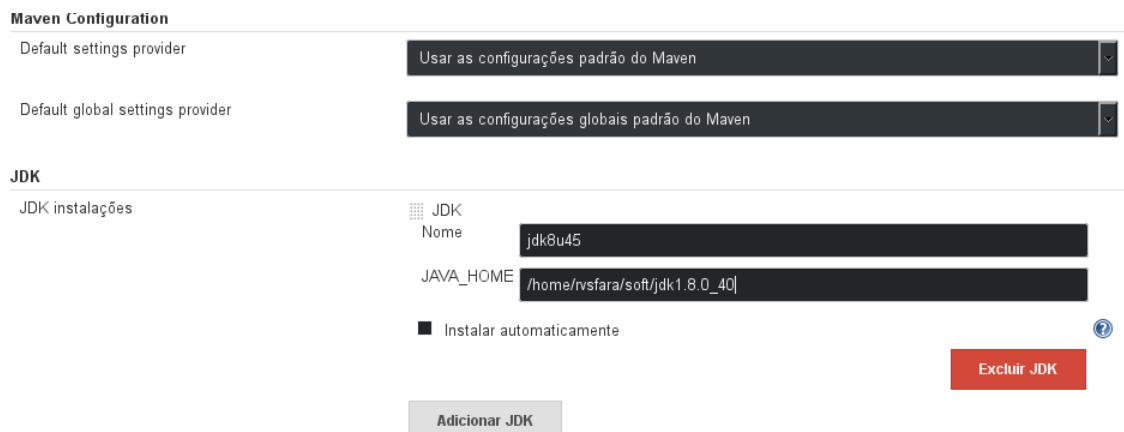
Maven Configuration

Default settings provider
Usar as configurações padrão do Maven

Default global settings provider
Usar as configurações globais padrão do Maven

JDK

JDK instalações
JDK
Nome
jdk8u45
JAVA_HOME
/home/rvsfara/soft/jdk1.8.0_40
Instalar automaticamente
Excluir JDK
Adicionar JDK